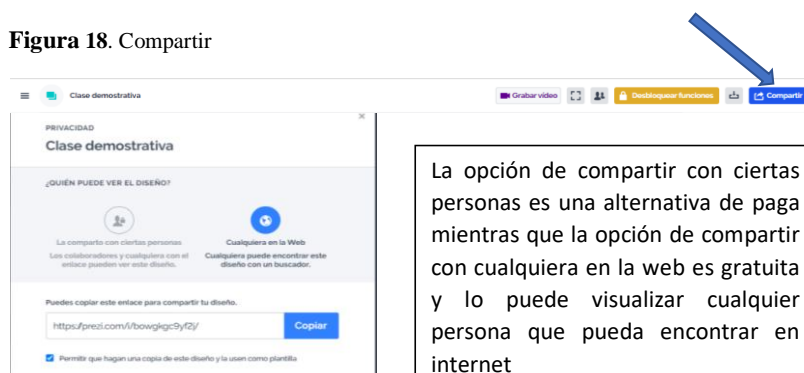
**Figura 18**. Compartir

Clase demostrativa

Grabar video

Desbloquear funciones

Compartir

PRIVACIDAD

Clase demostrativa

¿QUIÉN PUEDE VER EL DISEÑO?

La comparto con ciertas personas

Los colaboradores y cualquiera con el enlace pueden ver este diseño.

Cualquiera en la Web

Cualquiera puede encontrar este diseño con un buscador.

Puedes copiar este enlace para compartir tu diseño.

https://prezi.com/i/bowgkgc9yf2j/

Copiar

Permitir que hagan una copia de este diseño y la usen como plantilla

La opción de compartir con ciertas personas es una alternativa de paga mientras que la opción de compartir con cualquiera en la web es gratuita y lo puede visualizar cualquier persona que pueda encontrar en internet